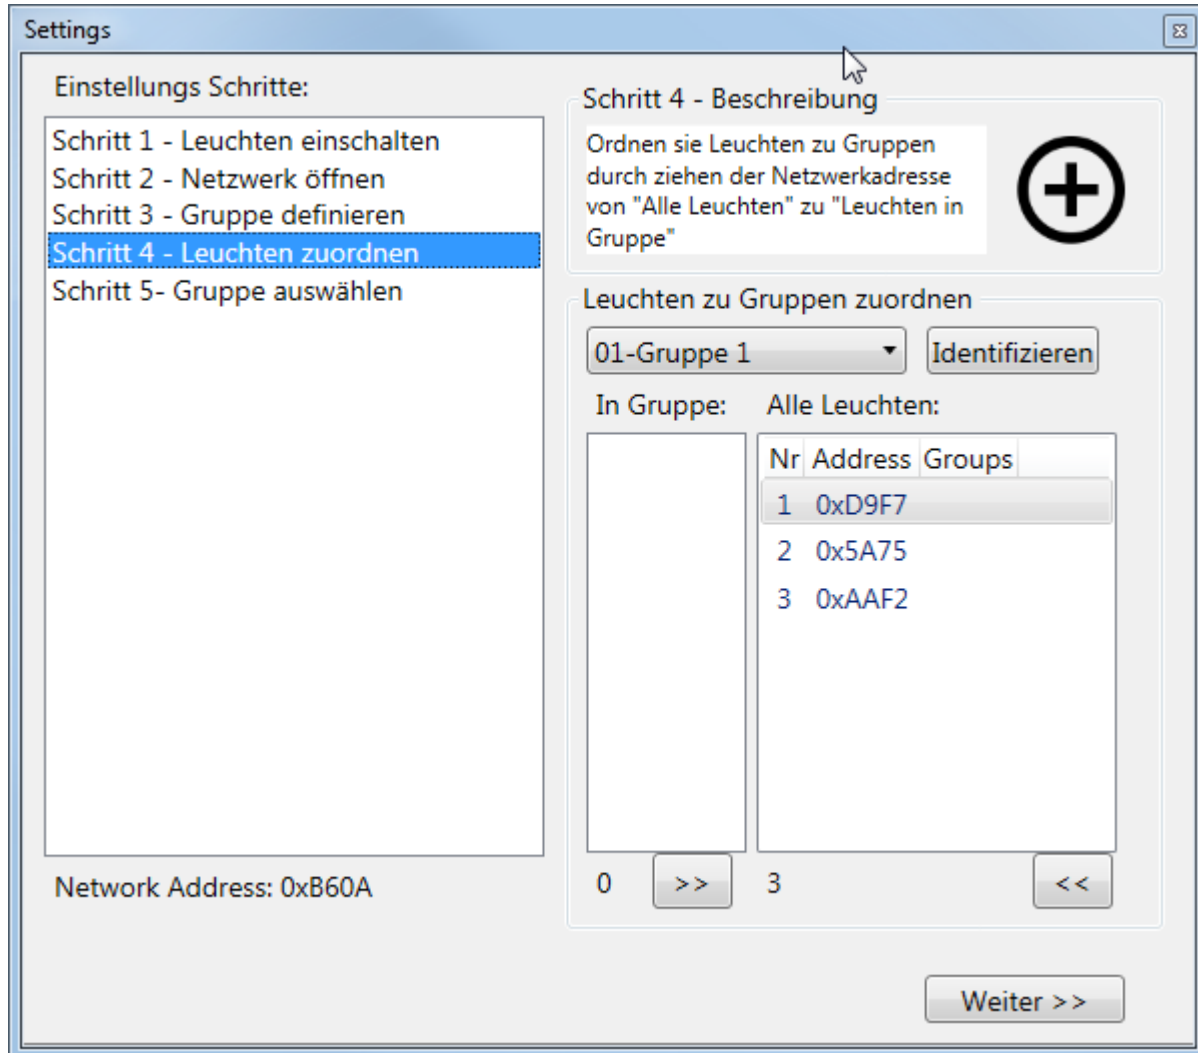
Settings

Einstellungs Schritte:

Schritt 1 - Leuchten einschalten
Schritt 2 - Netzwerk öffnen
Schritt 3 - Gruppe definieren
Schritt 4 - Leuchten zuordnen
Schritt 5- Gruppe auswählen

Network Address: 0xB60A

Schritt 4 - Beschreibung

Ordnen sie Leuchten zu Gruppen durch ziehen der Netzwerkadresse von "Alle Leuchten" zu "Leuchten in Gruppe"

Leuchten zu Gruppen zuordnen

01-Gruppe 1

Identifizieren

In Gruppe:

Alle Leuchten:

| Nr | Address | Groups |
|---|---|---|
| 1 | 0xD9F7 | |
| 2 | 0x5A75 | |
| 3 | 0xAAF2 | |

0 >> 3 <<

Weiter >>